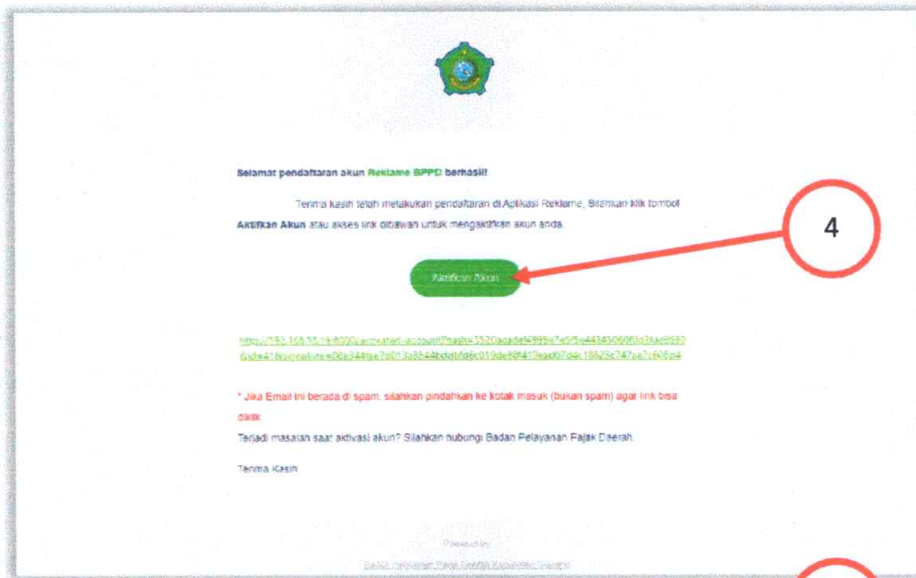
Selamat pendaftaran akun Reklame BPPD berhasil!

Terima kasih telah melakukan pendaftaran di Aplikasi Reklame, Silahkan klik tombol **Aktifkan Akun** atau akses link dibawah untuk mengaktifkan akun anda.

4

Aktifkan Akun

https://153.168.18.19:8000/activate-account?hash=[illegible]

* Jika Email ini berada di spam, silahkan pindahkan ke kotak masuk (bukan spam) agar link bisa diklik.

Terjadi masalah saat aktivasi akun? Silahkan hubungi Badan Pelayanan Pajak Daerah.

Terima Kasih

Powered by

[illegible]